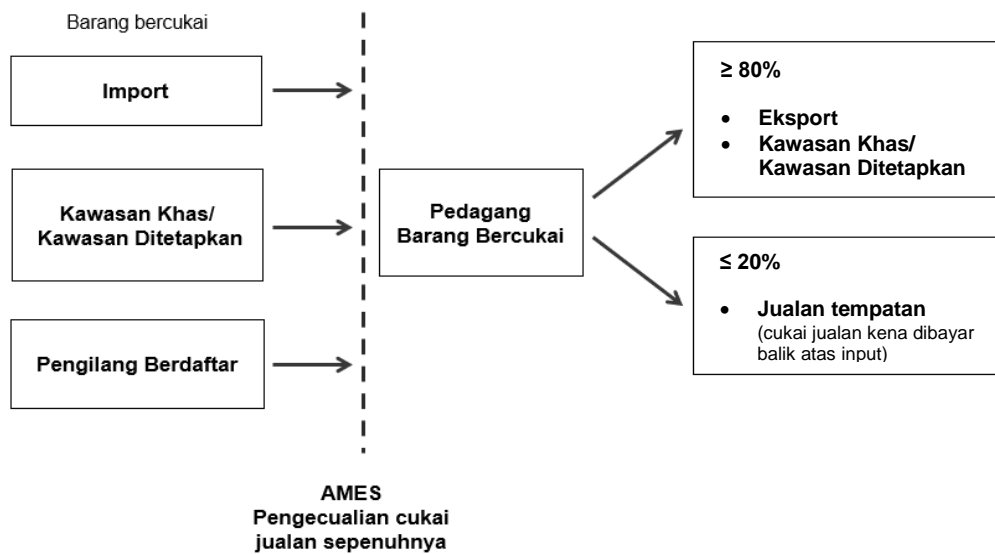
Barang bercukai

Import

Kawasan Khas/ Kawasan Ditetapkan

Pengilang Berdaftar

Pedagang Barang Bercukai

$\geq 80\%$

- Eksport
- Kawasan Khas/ Kawasan Ditetapkan

$\leq 20\%$

- Jualan tempatan (cukai jualan kena dibayar balik atas input)

AMES
Pengecualian cukai jualan sepenuhnya